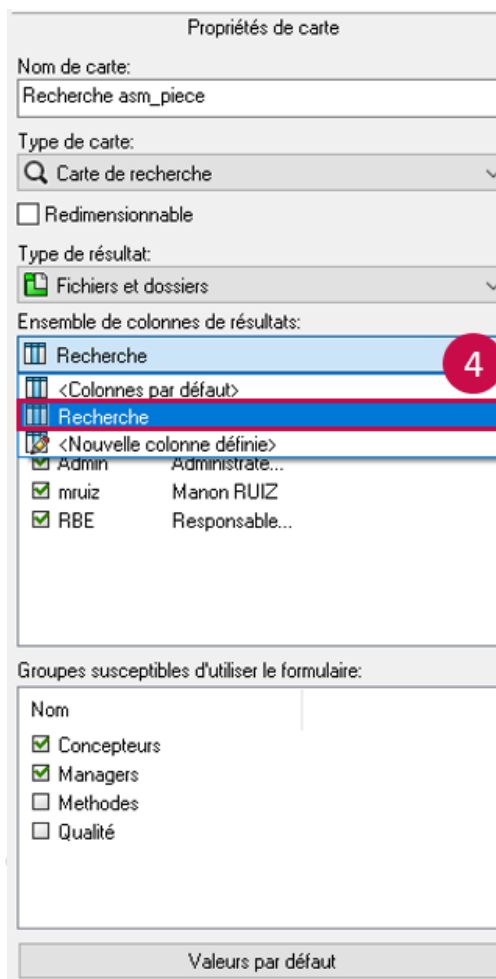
Propriétés de carte

Nom de carte:

Recherche asm_piece

Type de carte:

Carte de recherche

Redimensionnable

Type de résultat:

Fichiers et dossiers

Ensemble de colonnes de résultats:

Recherche

4

<Colonnes par défaut>

Recherche

<Nouvelle colonne définie>

Admin Administrate...

mruiz Manon RUIZ

RBE Responsable...

Groupes susceptibles d'utiliser le formulaire:

Nom

Concepteurs

Managers

Methodes

Qualité

Valeurs par défaut